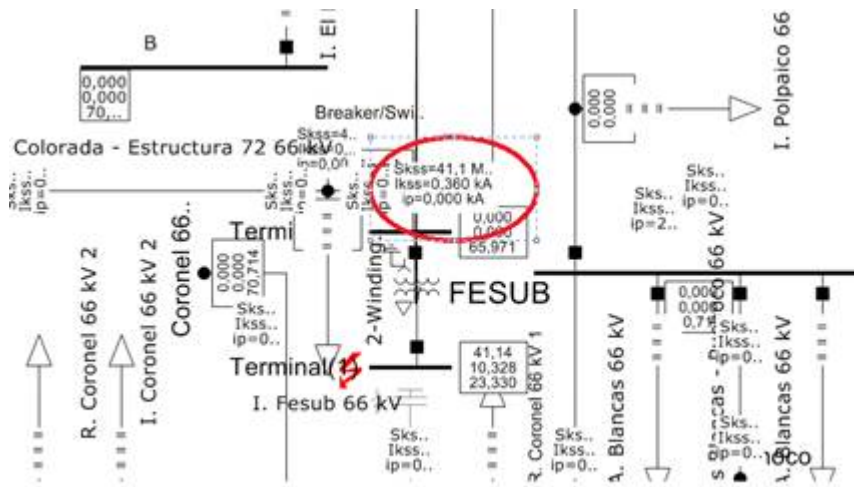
B

I. El

0,000
0,000
70,..

Breaker/Swi..

Colorada - Estructura 72 66 kV

Skss=4..
Ikss=0..
ip=0,00..

Skss=41,1 M..
Ikss=0,360 kA
ip=0,000 kA

0,000
0,000

I. Polpaico 66

Sks..
Ikss..
ip=0..

Sks..
Ikss..
ip=0..

Sks..
Ikss..
ip=0..

Termi

0,000
0,000
65,971

Sks..
Ikss..
ip=2..

66 kV

R. Coronel 66 kV 2

I. Coronel 66 kV 2

Coronel 66..

0,000
0,000
70,714

Sks..
Ikss..
ip=0..

2-Winding..

FESUB

0,000
0,000
0,71

Sks..
Ikss..
ip=0..

Terminal(1)

41,14
10,328
23,330

I. Fesub 66 kV

R. Coronel 66 kV 1

Sks..
Ikss..
ip=0..

Sks..
Ikss..
ip=0..

A. Blancas 66 kV

Blancas 66 kV

Sks..
Ikss..
ip=0..

Sks..
Ikss..
ip=0..

s Blancas - 

Sks..
Ikss..
ip=0..

ico